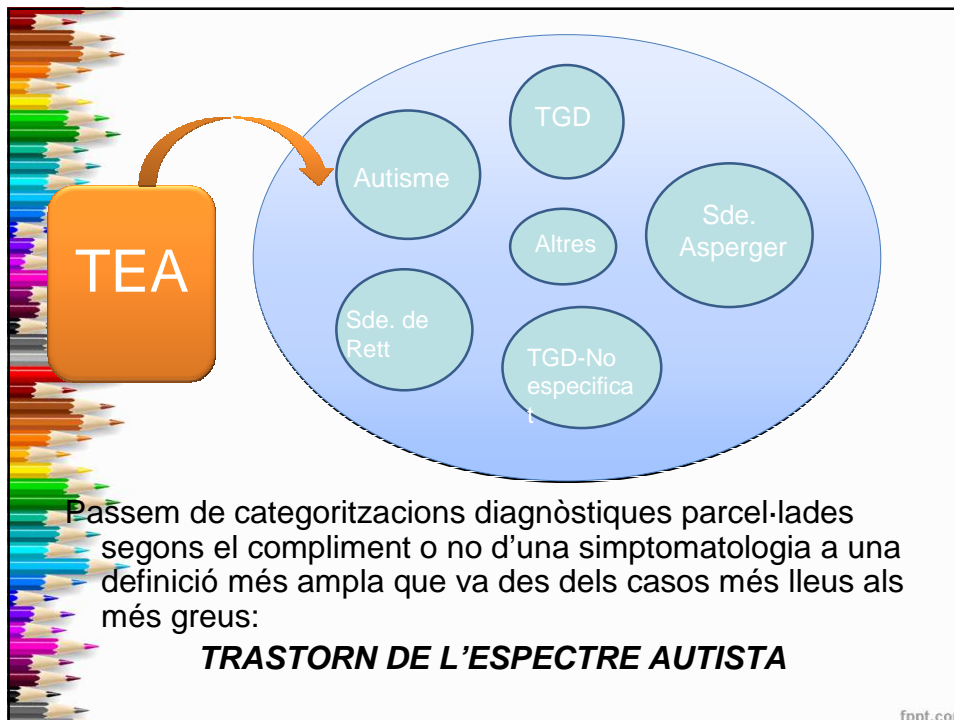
TEA

TGD

Autisme

Altres

Sde. Asperger

Sde. de Rett

TGD-No especificat

Passem de categoritzacions diagnòstiques parcel·lades segons el compliment o no d'una simptomatologia a una definició més ampla que va des dels casos més lleus als més greus:

*TRASTORN DE L'ESPECTRE AUTISTA*

fppt.co